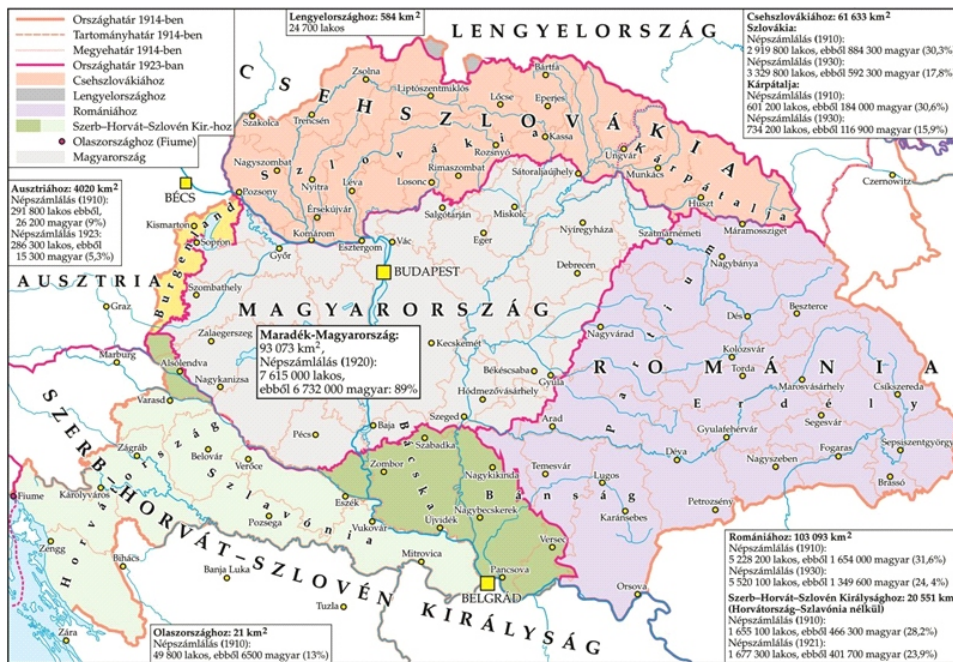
Országhatár 1914-ben
Tartományhatár 1914-ben
Megyehatár 1914-ben
Országhatár 1923-ban
Csehszlovákiához
Lengyelországhoz
Romániához
Szerb–Horvát–Szlovén Kir.-hoz
Olaszországhoz (Fiume)
Magyarország

Lengyelországhoz: 584 km$^2$
24 700 lakos

LENGYELORSZÁG

Csehszlovákiához: 61 633 km$^2$
Szlovákia:
Népszámlálás (1910):
2 919 800 lakos, ebből 884 300 magyar (30,3%
Népszámlálás (1930):
3 329 800 lakos, ebből 592 300 magyar (17,8%
Kárpátalja:
Népszámlálás (1910):
601 200 lakos, ebből 184 000 magyar (30,6%)
Népszámlálás (1930):
734 200 lakos, ebből 116 900 magyar (15,9%)

Ausztriához: 4020 km$^2$
Népszámlálás (1910):
291 800 lakos ebből
26 200 magyar (9%)
Népszámlálás 1923:
286 300 lakos, ebből
15 300 magyar (5,3%)

CSEHSZLOVÁKIA
Szlovákia
Kárpátalja
Zsolna
Liptószentmiklós
Lőcse
Bártfa
Eperjes
Kassa
Rozsnyó
Trencsén
Szakolca
Nagyszombat
Nyitra
Léva
Rimaszombat
Losonc
Sátoraljaújhely
Ungvár
Munkács
Huszt
Máramossziget
Czernowitz
Pozsony
Érsekújvár
Komárom
Esztergom
Vác
Salgótarján
Miskolc
Eger
Nyíregyháza
Szatmárnémeti
Nagybánya
BÉCS
Kismarton
Sopron
Burgenland
Győr
BUDAPEST
Debrecen
AUSZTRIA
Graz
Szombathely
MAGYARORSZÁG
Partium
Beszterce
Dés
Zalaegerszeg
Kecskemét
Nagyvárad
Kolozsvár
Marburg
Alsólendva
Nagykanizsa

Maradék-Magyarország:
93 073 km$^2$,
Népszámlálás (1920):
7 615 000 lakos,
ebből 6 732 000 magyar: 89%

Békéscsaba
Gyula
Hódmezővásárhely
Torda
Marosvásárhely
Csíkszereda
ROMÁNIA
Erdély
Varasd
Szeged
Arad
Pécs
Baja
Bácska
Szabadka
Zágráb
Belovár
Verőce
Horvátország
Szlavónia
Zombor
Nagykikinda
Bánság
Temesvár
Lugos
Déva
Gyulafehérvár
Segesvár
Nagyszeben
Fogaras
Sepsiszentgyörgy
Brassó
Fiume
Károlyváros
Pozsega
Eszék
Újvidék
Nagybecskerek
Versec
Karánsebes
Petrozsény
Vukovár
Zengg
Bihács
Banja Luka
Mitrovica
Pancsova
BELGRÁD
Orsova
Tuzla
Zára
SZERB–HORVÁT–SZLOVÉN KIRÁLYSÁG

Olaszországhoz: 21 km$^2$
Népszámlálás (1910):
49 800 lakos, ebből 6500 magyar (13%)

Romániához: 103 093 km$^2$
Népszámlálás (1910):
5 228 200 lakos, ebből 1 654 000 magyar (31,6%)
Népszámlálás (1930):
5 520 100 lakos, ebből 1 349 600 magyar (24, 4%)
Szerb–Horvát–Szlovén Királysághoz: 20 551 km
(Horvátország–Szlavónia nélkül)
Népszámlálás (1910):
1 655 100 lakos, ebből 466 300 magyar (28,2%)
Népszámlálás (1921):
1 677 300 lakos, ebből 401 700 magyar (23,9%)